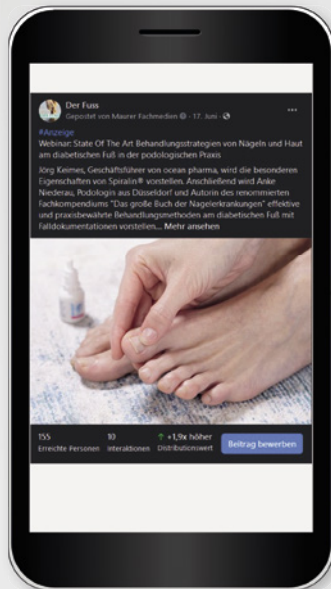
Der Fuss
Gepostet von Maurer Fachmedien · 17. Juni ·

#Anzeige
Webinar: State Of The Art Behandlungsstrategien von Nägeln und Haut am diabetischen Fuß in der podologischen Praxis

Jörg Keimes, Geschäftsführer von ocean pharma, wird die besonderen Eigenschaften von Spiralin® vorstellen. Anschließend wird Anke Niederau, Podologin aus Düsseldorf und Autorin des renommierten Fachkompendiums "Das große Buch der Nagelerkrankungen" effektive und praxisbewährte Behandlungsmethoden am diabetischen Fuß mit Falldokumentationen vorstellen... Mehr ansehen

155
Erreichte Personen

10
Interaktionen

↑ +1,9x höher
Distributionswert

Beitrag bewerben